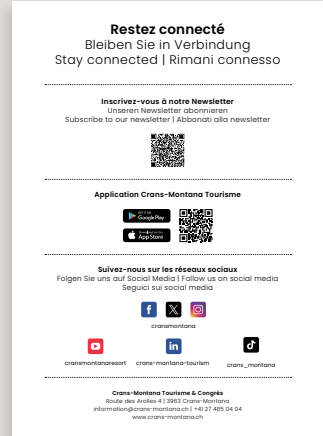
Restez connecté
Bleiben Sie in Verbindung
Stay connected | Rimani connesso

Inscrivez-vous à notre Newsletter
Unseren Newsletter abonnieren
Subscribe to our newsletter | Abbonati alla newsletter

Application Crans-Montana Tourisme

GET IT ON Google Play

Download on the App Store

Suivez-nous sur les réseaux sociaux
Folgen Sie uns auf Social Media | Follow us on social media
Seguici sui social media

cransmontana

cransmontanaresort

crans-montana-tourism

crans_montana

Crans-Montana Tourisme & Congrès
Route des Arolles 4 | 3963 Crans-Montana
information@crans-montana.ch | +41 27 485 04 04
www.crans-montana.ch